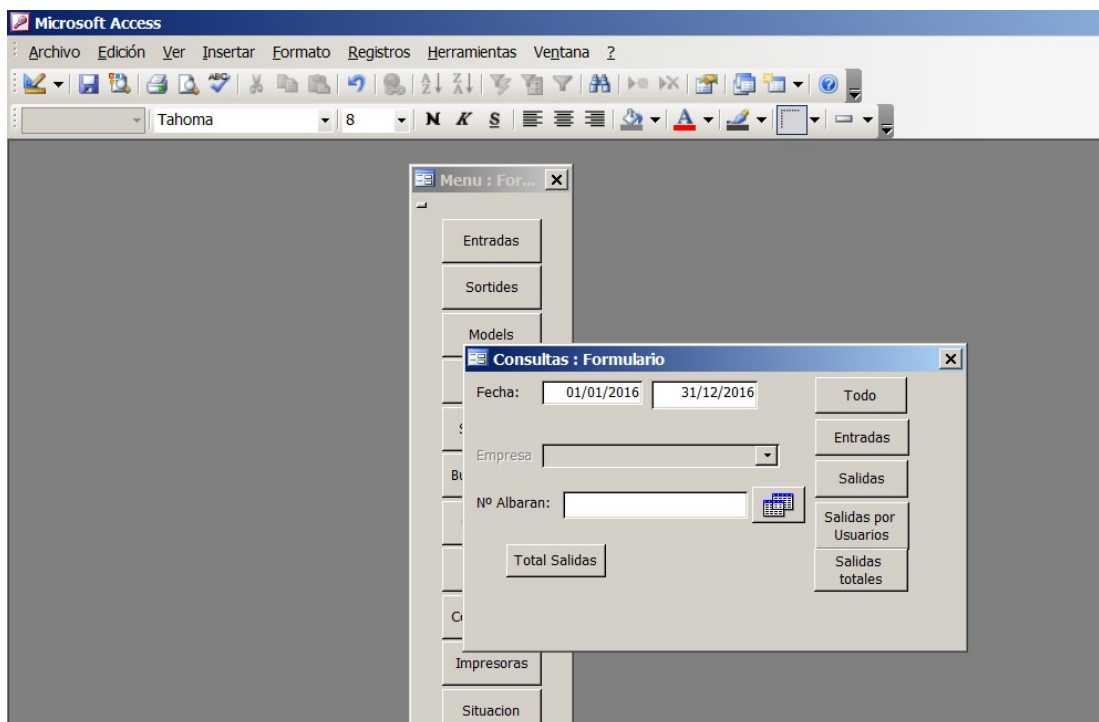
Microsoft Access

Archivo Edición Ver Insertar Formato Registros Herramientas Ventana ?

Tahoma 8 N K S A

Menu : For...

Entradas

Sortides

Models

Impresoras

Situacion

Consultas : Formulario

Fecha: 01/01/2016 31/12/2016

Todo

Entradas

Empresa

Salidas

Nº Albaran:

Salidas por Usuarios

Total Salidas

Salidas totales

S

Bu

Co